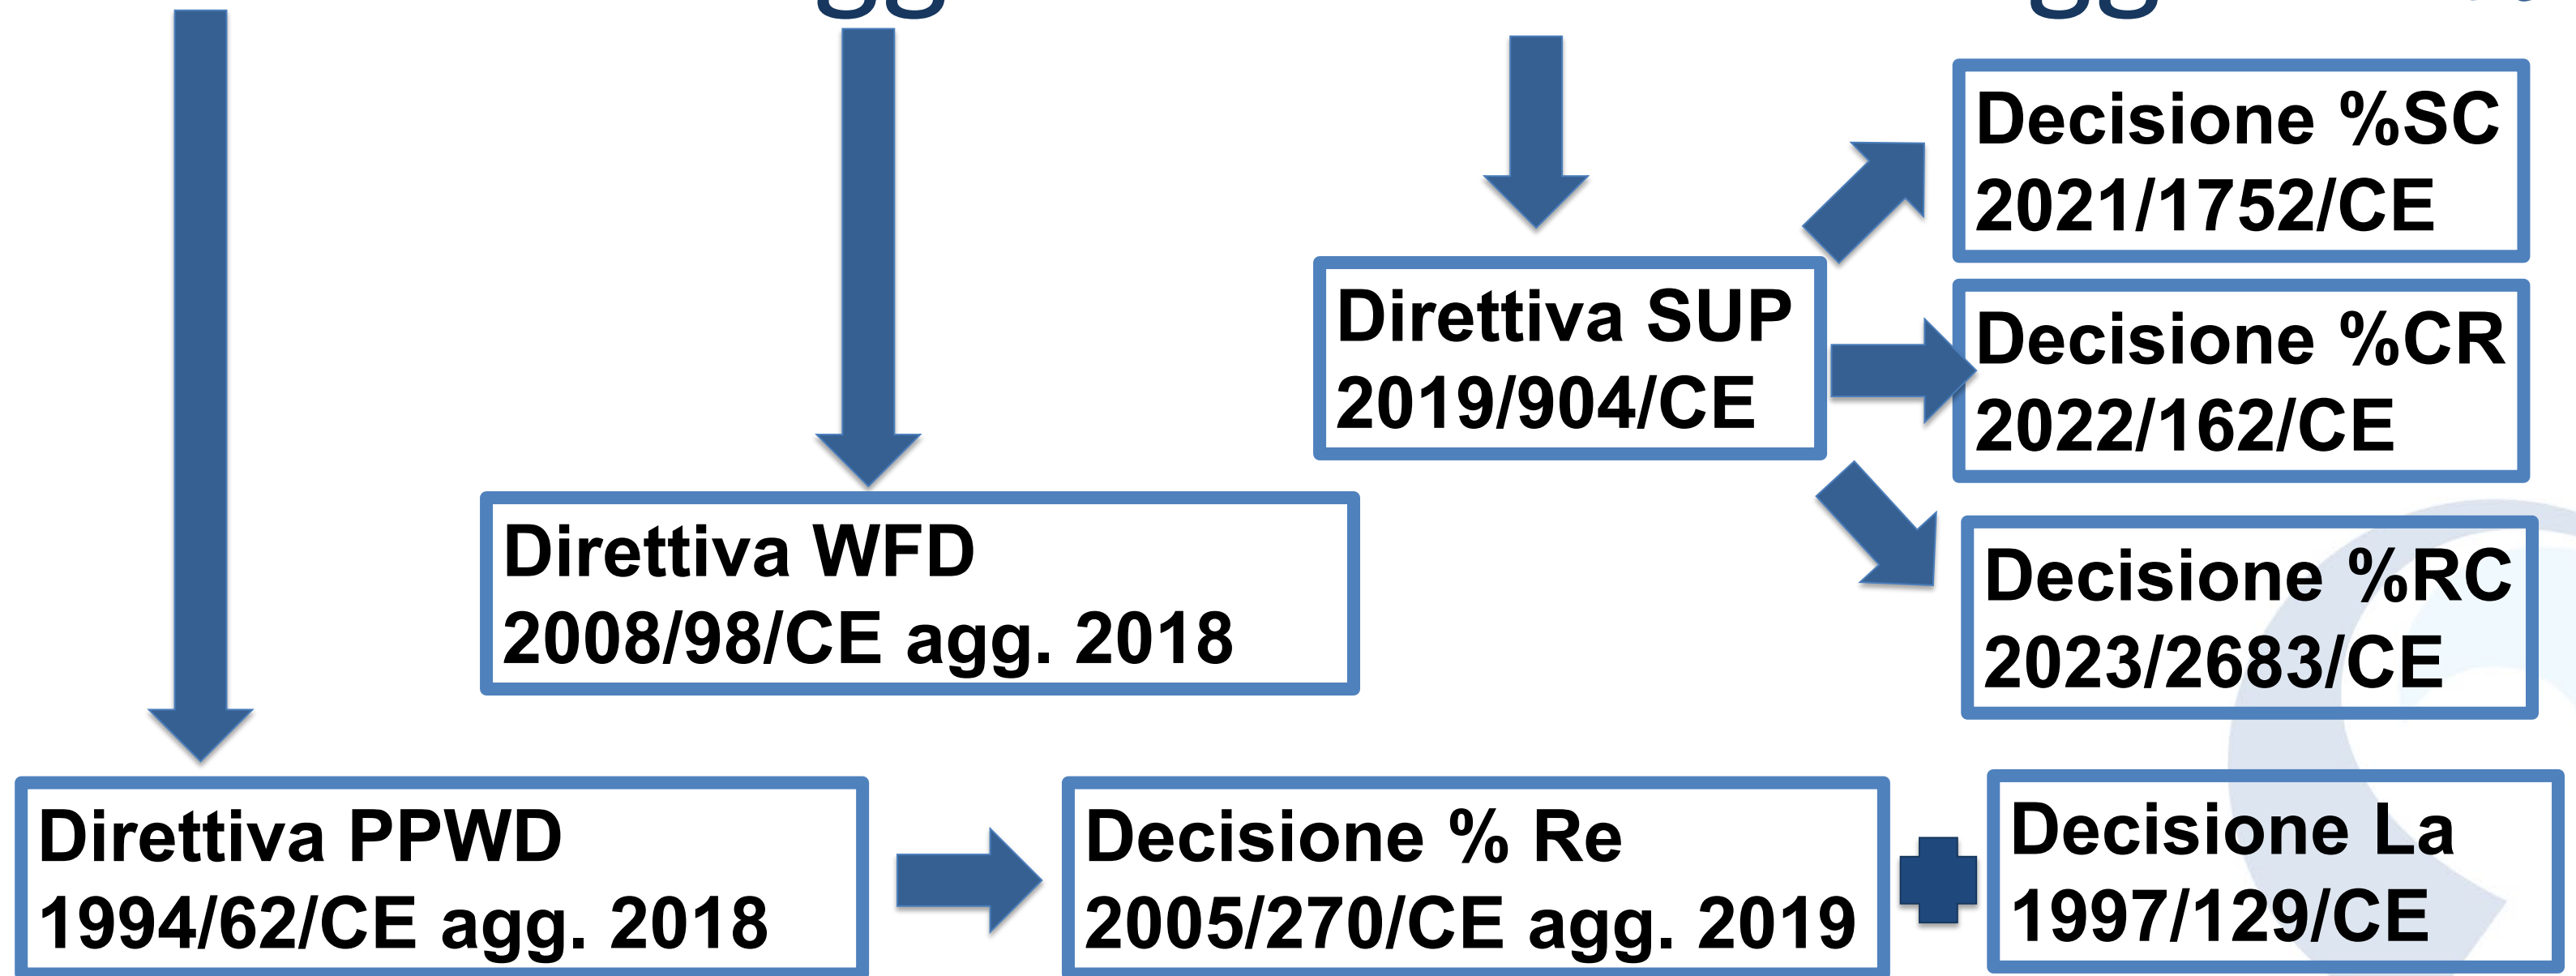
Decisione %SC 2021/1752/CE

Direttiva SUP 2019/904/CE

Decisione %CR 2022/162/CE

Direttiva WFD 2008/98/CE agg. 2018

Decisione %RC 2023/2683/CE

Direttiva PPWD 1994/62/CE agg. 2018

Decisione % Re 2005/270/CE agg. 2019

Decisione La 1997/129/CE